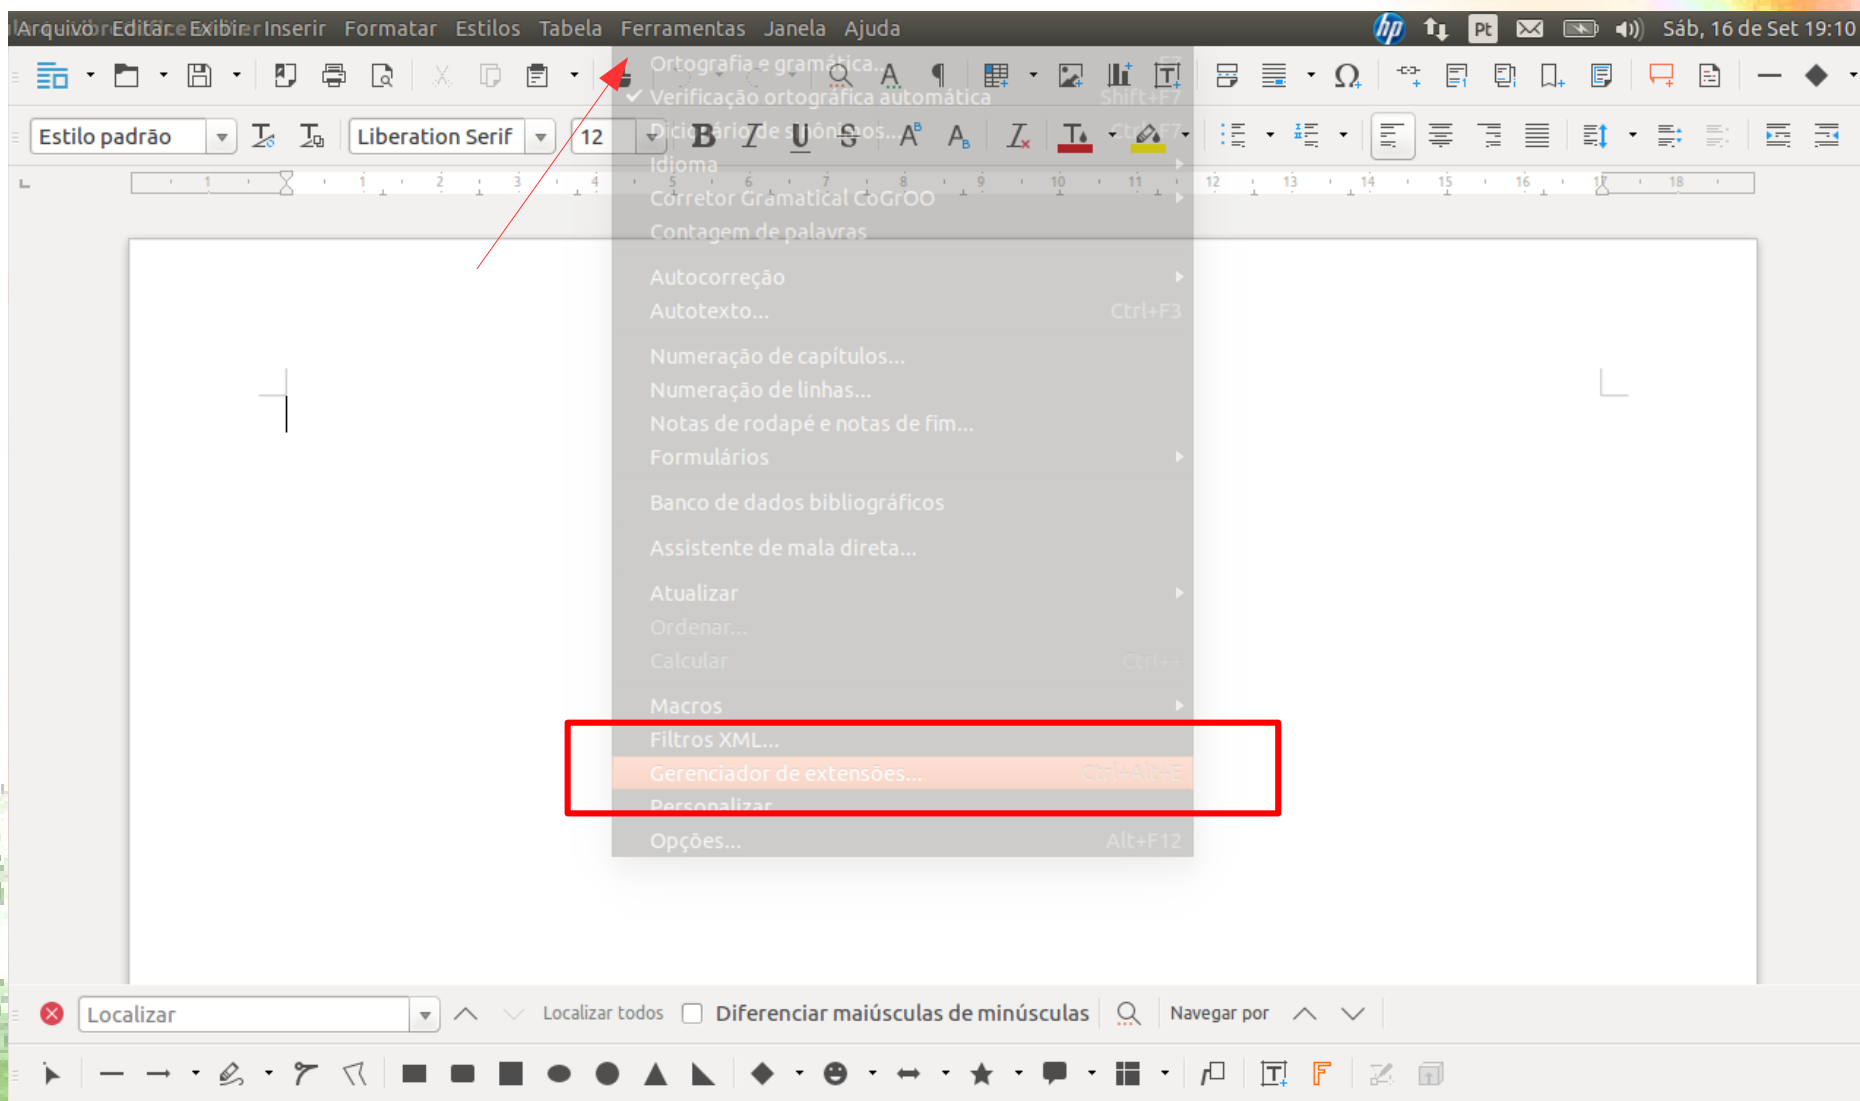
Arquivo Editar Exibir Inserir Formatar Estilos Tabela Ferramentas Janela Ajuda

Pt

Sáb, 16 de Set 19:10

Estilo padrão

Liberation Serif

12

Ortografia e gramática... F7

Verificação ortográfica automática Shift+F7

Dicionário de sinônimos... Ctrl+F7

Idioma

Corretor Gramatical CoGrOO

Contagem de palavras

Autocorreção

Autotexto... Ctrl+F3

Numeração de capítulos...

Numeração de linhas...

Notas de rodapé e notas de fim...

Formulários

Banco de dados bibliográficos

Assistente de mala direta...

Atualizar

Ordenar...

Calcular Ctrl++

Macros

Filtros XML...

Gerenciador de extensões... Ctrl+Alt+E

Personalizar...

Opções... Alt+F12

Localizar

Localizar todos

Diferenciar maiúsculas de minúsculas

Navegar por